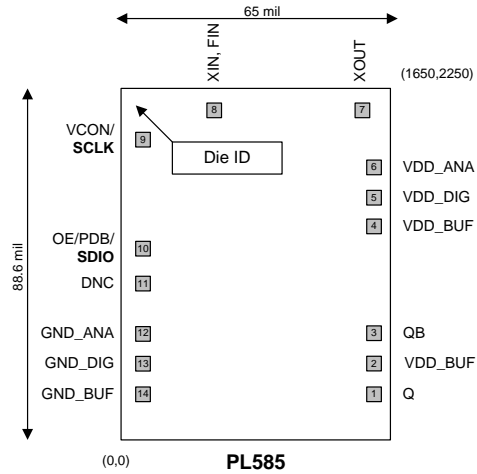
65 mil

XIN, FIN

XOUT

(1650,2250)

8

7

VCON/
**SCLK**

9

Die ID

6 VDD_ANA

5 VDD_DIG

4 VDD_BUF

88.6 mil

OE/PDB/
**SDIO**

10

DNC 11

GND_ANA 12

3 QB

GND_DIG 13

2 VDD_BUF

GND_BUF 14

1 Q

(0,0)

**PL585**